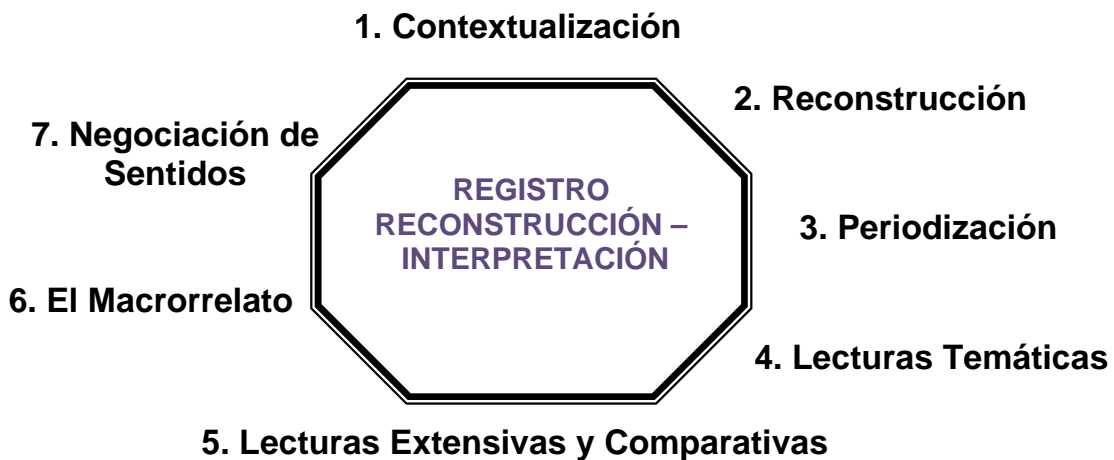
1. Contextualización

2. Reconstrucción

3. Periodización

4. Lecturas Temáticas

5. Lecturas Extensivas y Comparativas

6. El Macrorrelato

7. Negociación de Sentidos

REGISTRO RECONSTRUCCIÓN – INTERPRETACIÓN